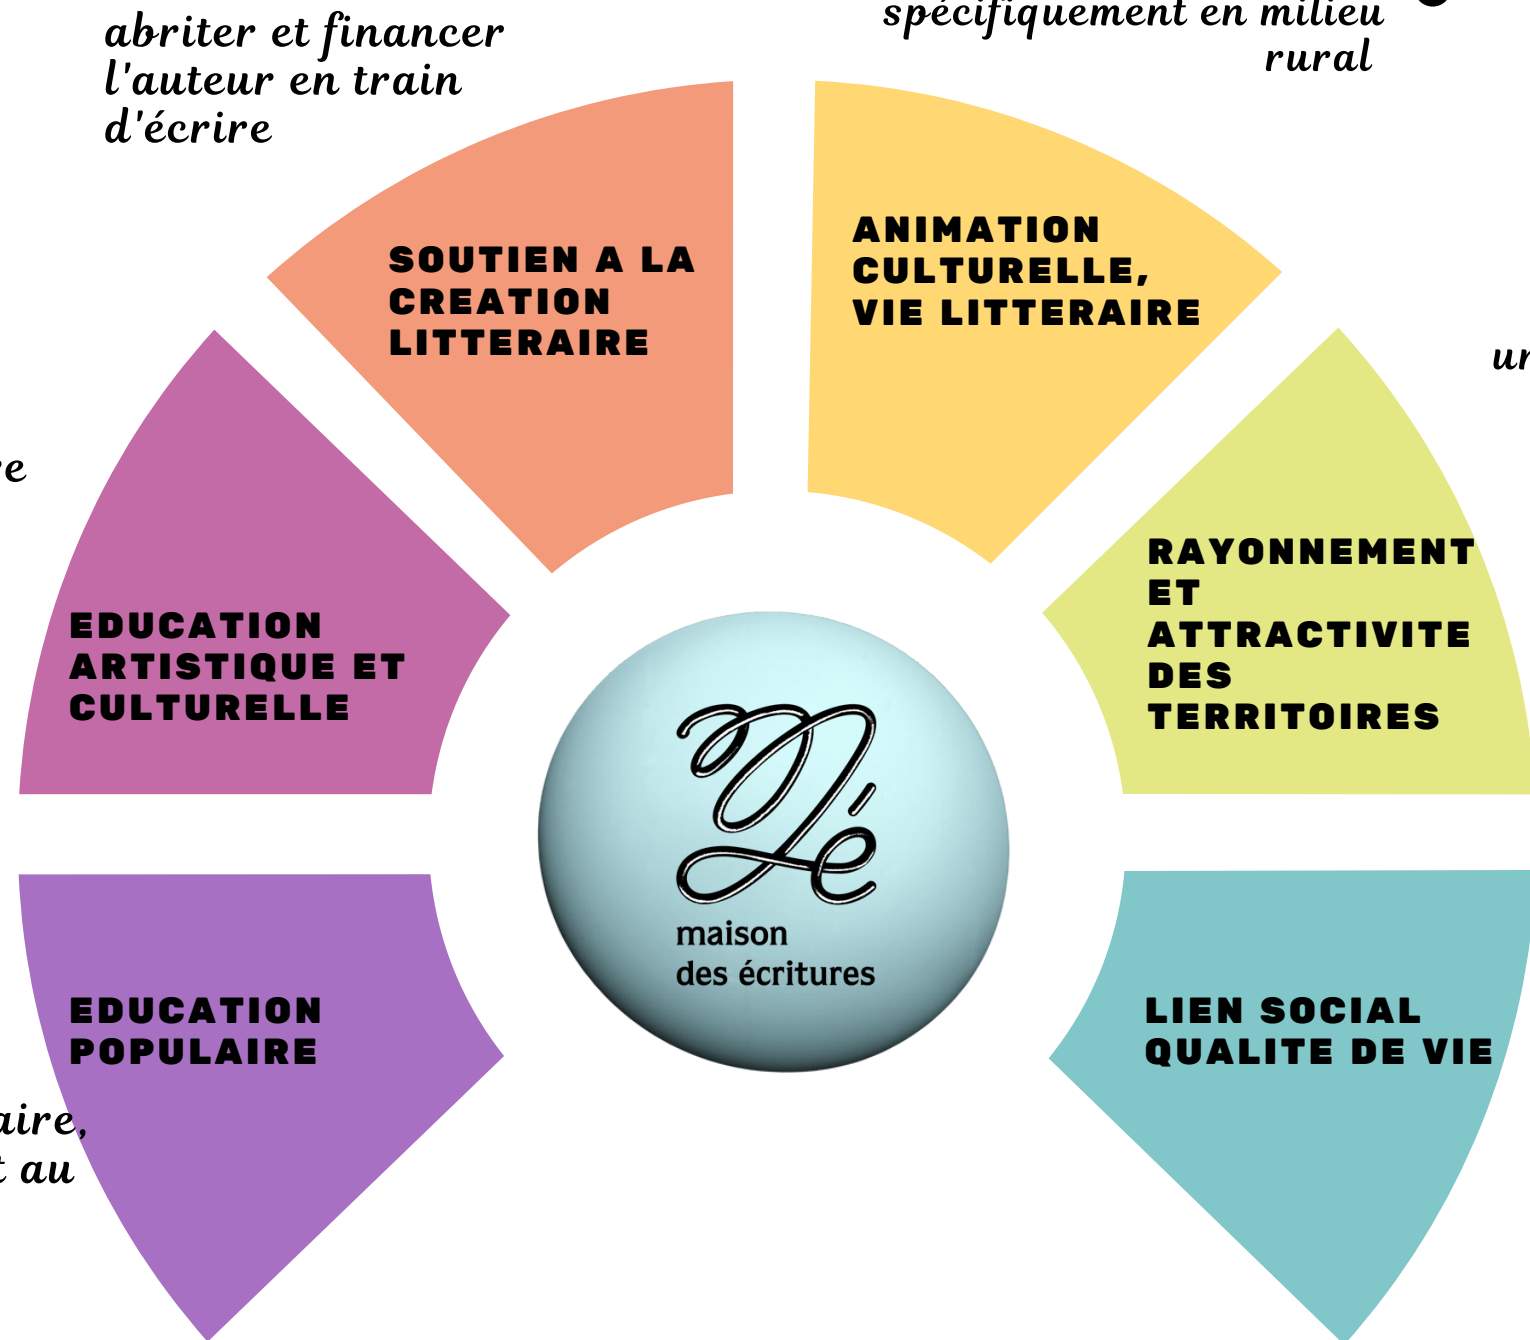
abriter et financer l'auteur en train d'écrire

spécifiquement en milieu rural

SOUTIEN A LA CREATION LITTERAIRE

ANIMATION CULTURELLE, VIE LITTERAIRE

ur

re

EDUCATION ARTISTIQUE ET CULTURELLE

RAYONNEMENT ET ATTRACTIVITE DES TERRITOIRES

Mé
maison des écritures

EDUCATION POPULAIRE

aire,
t au

LIEN SOCIAL QUALITE DE VIE